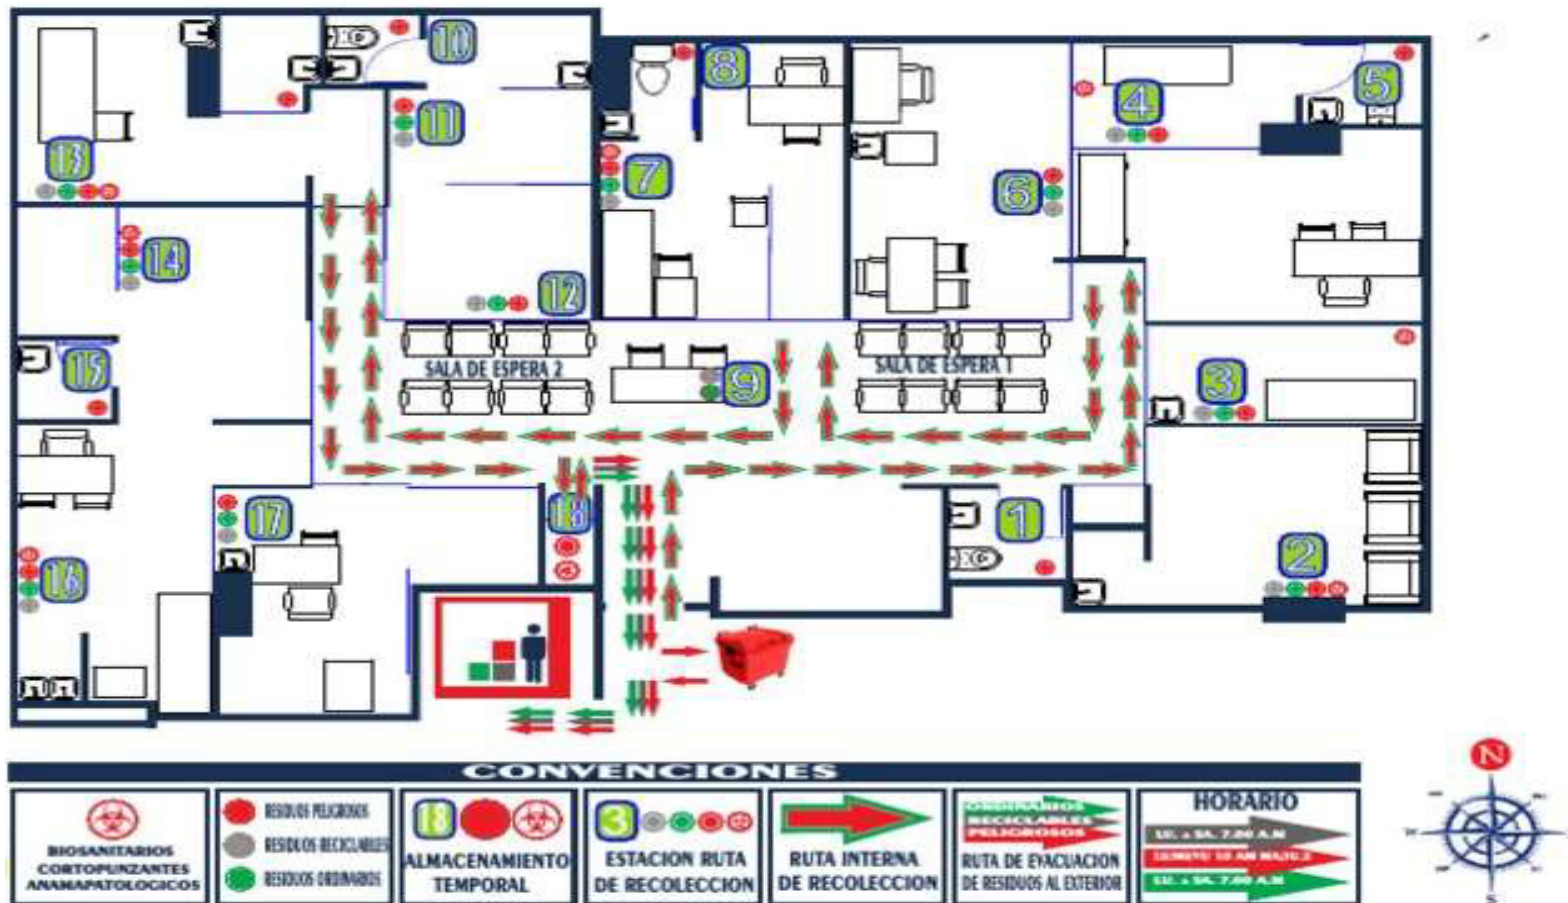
10
8
4
5
11
13
7
6
14
12
15
SALA DE ESPERA 2
9
SALA DE ESPERA 1
3
1
17
18
2
16

CONVENCIONES

BIOSANITARIOS CORTOPUNZANTES ANANAPATOLOGICOS

RESIDUOS PELIGROSOS
RESIDUOS RECICLABLES
RESIDUOS ORDINARIOS

18
ALMACENAMIENTO TEMPORAL

3
ESTACION RUTA DE RECOLECCION

RUTA INTERNA DE RECOLECCION

ORDINARIOS
RECICLABLES
PELIGROSOS
RUTA DE EVACUACION DE RESIDUOS AL EXTERIOR

HORARIO
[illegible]
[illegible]
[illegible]

N
S